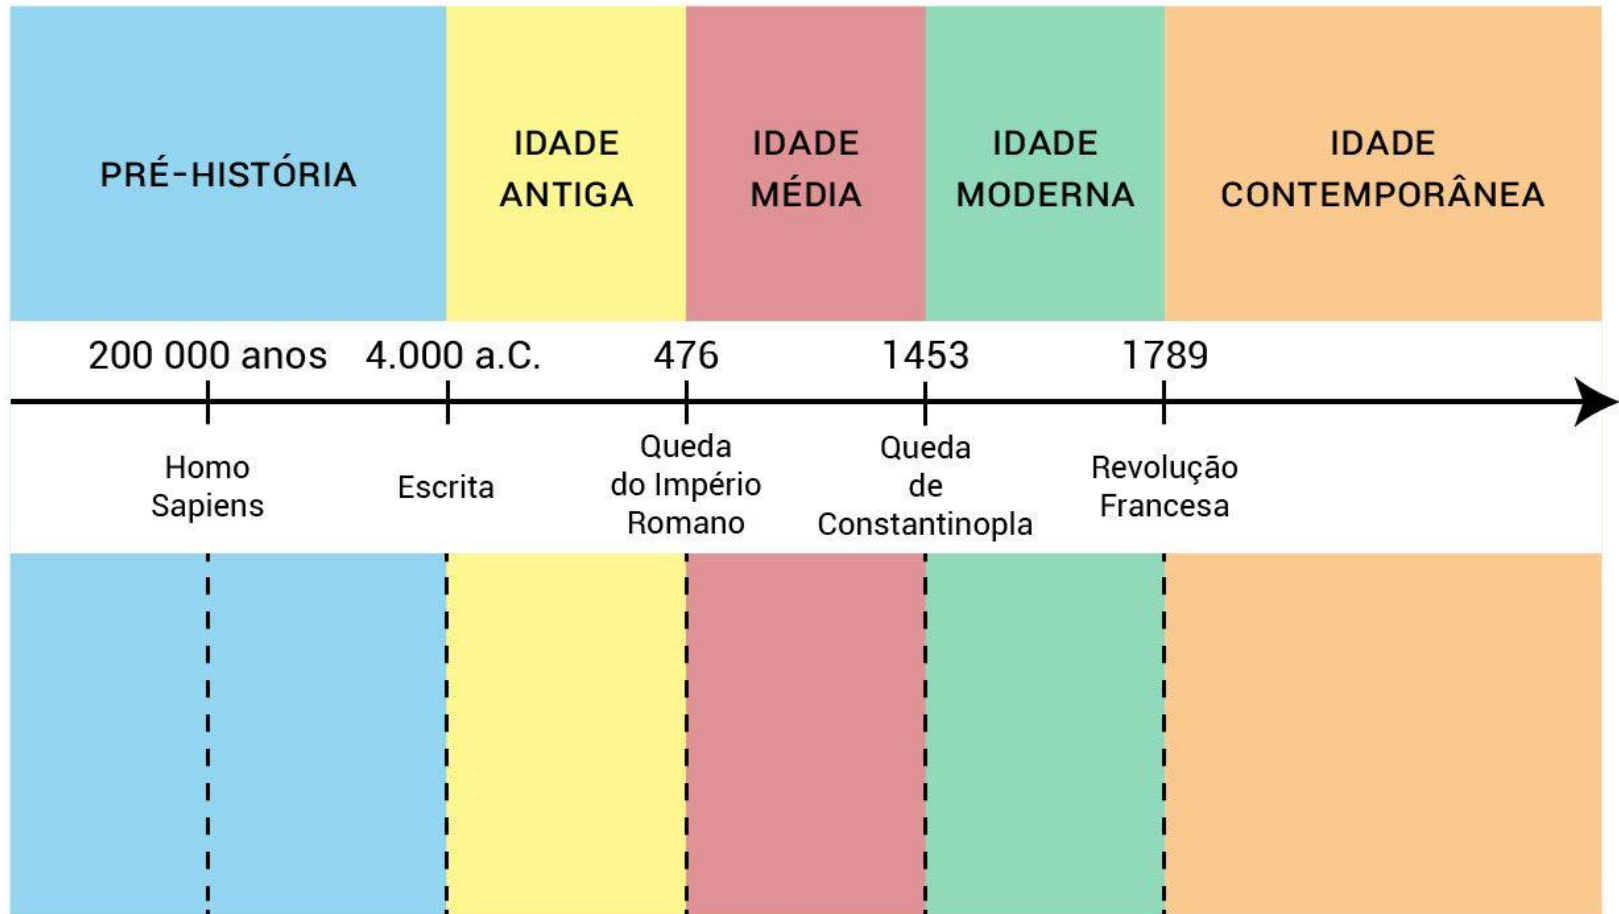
PRÉ-HISTÓRIA

IDADE ANTIGA

IDADE MÉDIA

IDADE MODERNA

IDADE CONTEMPORÂNEA

200 000 anos

4.000 a.C.

476

1453

1789

Homo Sapiens

Escrita

Queda do Império Romano

Queda de Constantinopla

Revolução Francesa